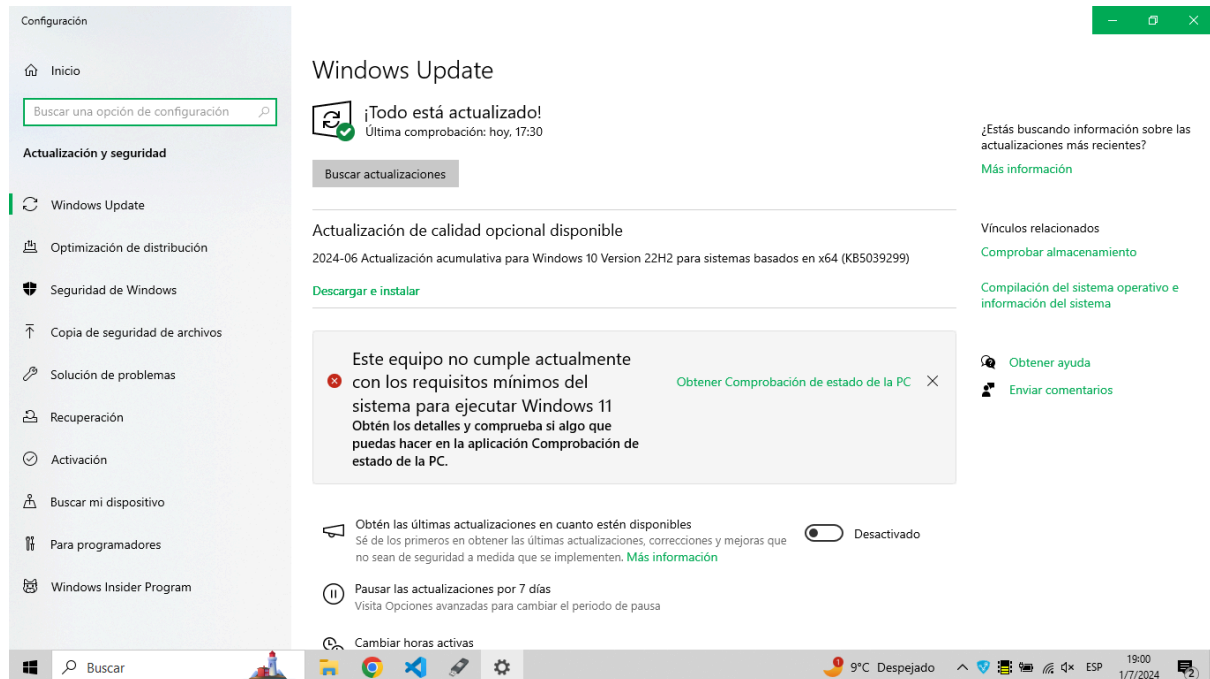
Configuración

Inicio

Buscar una opción de configuración

Actualización y seguridad

Windows Update

Optimización de distribución

Seguridad de Windows

Copia de seguridad de archivos

Solución de problemas

Recuperación

Activación

Buscar mi dispositivo

Para programadores

Windows Insider Program

Windows Update

¡Todo está actualizado!
Última comprobación: hoy, 17:30

Buscar actualizaciones

Actualización de calidad opcional disponible

2024-06 Actualización acumulativa para Windows 10 Version 22H2 para sistemas basados en x64 (KB5039299)

Descargar e instalar

Este equipo no cumple actualmente con los requisitos mínimos del sistema para ejecutar Windows 11
Obtén los detalles y comprueba si algo que puedas hacer en la aplicación Comprobación de estado de la PC.

Obtener Comprobación de estado de la PC

Obtén las últimas actualizaciones en cuanto estén disponibles
Sé de los primeros en obtener las últimas actualizaciones, correcciones y mejoras que no sean de seguridad a medida que se implementen. Más información

Desactivado

Pausar las actualizaciones por 7 días
Visita Opciones avanzadas para cambiar el periodo de pausa

Cambiar horas activas

¿Estás buscando información sobre las actualizaciones más recientes?

Más información

Vínculos relacionados

Comprobar almacenamiento

Compilación del sistema operativo e información del sistema

Obtener ayuda

Enviar comentarios

Buscar

9°C Despejado

ESP

19:00
1/7/2024

2